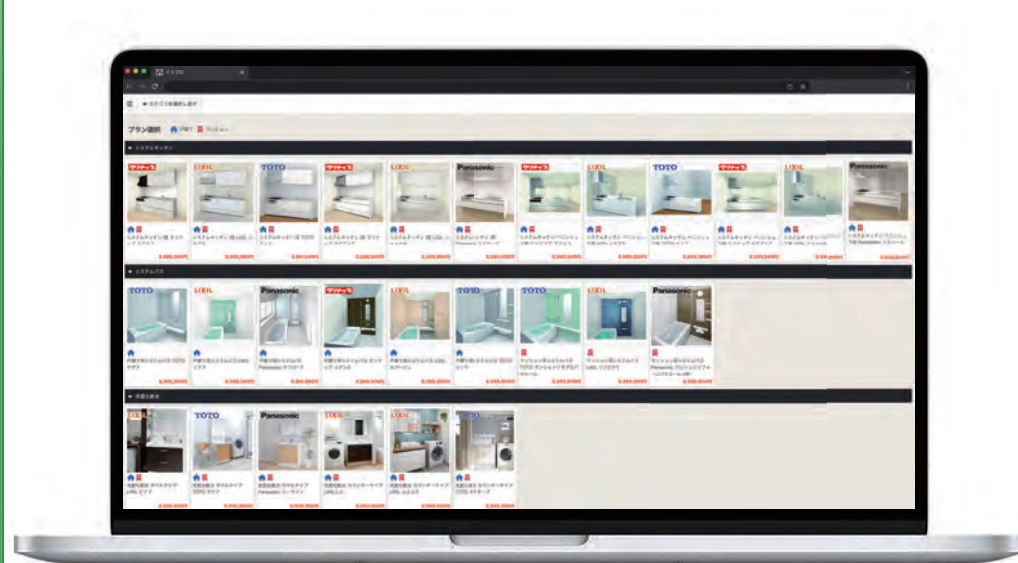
プラン選択

システムキッチン

クリナップ LIXIL TOTO クリナップ LIXIL Panasonic クリナップ LIXIL TOTO クリナップ LIXIL Panasonic

システムバス

TOTO LIXIL Panasonic クリナップ LIXIL TOTO TOTO LIXIL Panasonic

洗面化粧台

LIXIL TOTO Panasonic LIXIL LIXIL TOTO